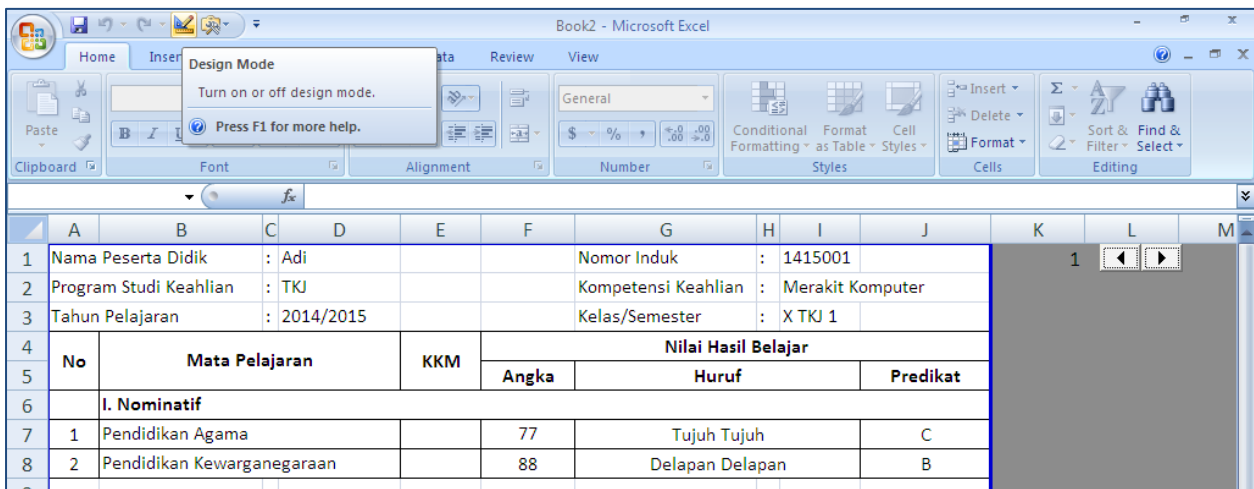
Book2 - Microsoft Excel

Home Inser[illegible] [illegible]ata Review View

Design Mode

Turn on or off design mode.

Press F1 for more help.

Paste

Clipboard

Font

Alignment

General

$ % , $^{+.0}_{.00}$ $^{.00}_{\rightarrow.0}$

Number

Conditional Formatting Format as Table Cell Styles

Styles

Insert Delete Format

Cells

Σ Sort & Filter Find & Select

Editing

$f_x$

| | A | B | C | D | E | F | G | H | I | J | K | L | M |
|---|---|---|---|---|---|---|---|---|---|---|---|---|---|
| 1 | Nama Peserta Didik | | : | Adi | | | Nomor Induk | : | 1415001 | | | 1 | |
| 2 | Program Studi Keahlian | | : | TKJ | | | Kompetensi Keahlian | : | Merakit Komputer | | | | |
| 3 | Tahun Pelajaran | | : | 2014/2015 | | | Kelas/Semester | : | X TKJ 1 | | | | |
| 4 | No | Mata Pelajaran | | | KKM | Nilai Hasil Belajar | | | | | | | |
| 5 | | | | | | Angka | Huruf | | | Predikat | | | |
| 6 | | I. Nominatif | | | | | | | | | | | |
| 7 | 1 | Pendidikan Agama | | | | 77 | Tujuh Tujuh | | | C | | | |
| 8 | 2 | Pendidikan Kewarganegaraan | | | | 88 | Delapan Delapan | | | B | | | |